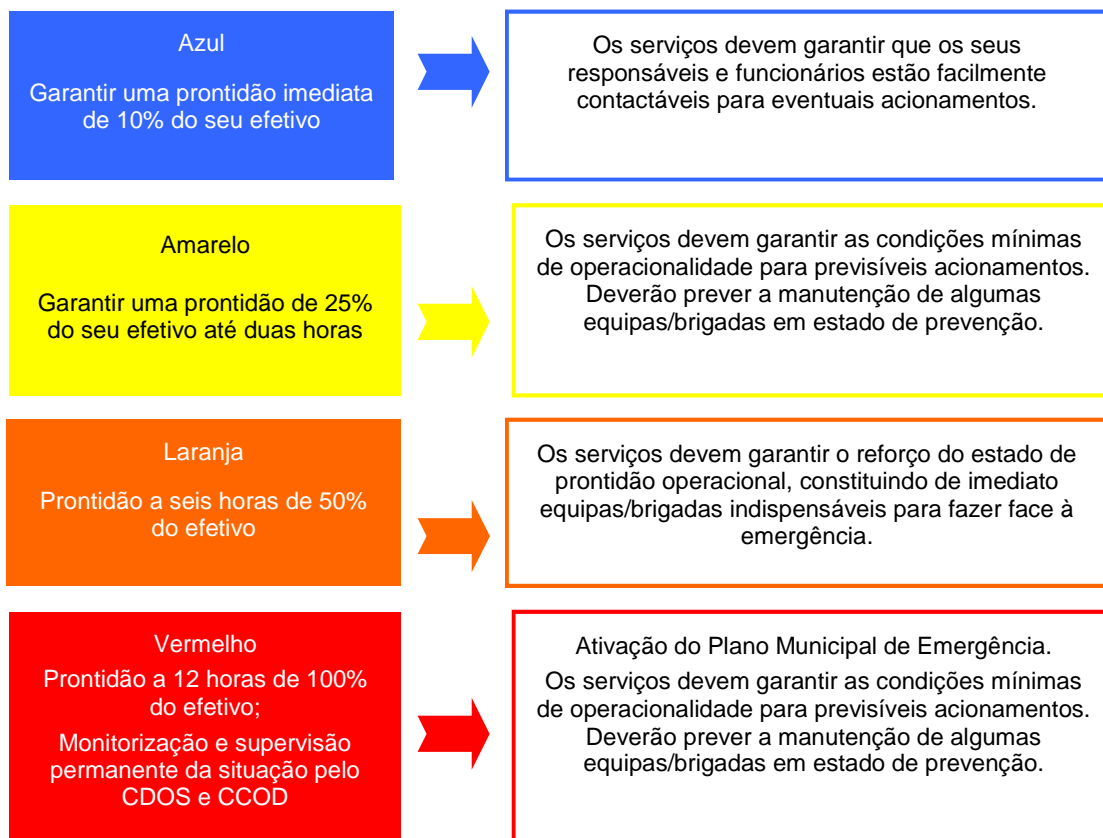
Azul

Garantir uma prontidão imediata de 10% do seu efetivo

Os serviços devem garantir que os seus responsáveis e funcionários estão facilmente contactáveis para eventuais acionamentos.

Amarelo

Garantir uma prontidão de 25% do seu efetivo até duas horas

Os serviços devem garantir as condições mínimas de operacionalidade para previsíveis acionamentos. Deverão prever a manutenção de algumas equipas/brigadas em estado de prevenção.

Laranja

Prontidão a seis horas de 50% do efetivo

Os serviços devem garantir o reforço do estado de prontidão operacional, constituindo de imediato equipas/brigadas indispensáveis para fazer face à emergência.

Vermelho

Prontidão a 12 horas de 100% do efetivo;

Monitorização e supervisão permanente da situação pelo CDOS e CCOD

Ativação do Plano Municipal de Emergência.

Os serviços devem garantir as condições mínimas de operacionalidade para previsíveis acionamentos. Deverão prever a manutenção de algumas equipas/brigadas em estado de prevenção.